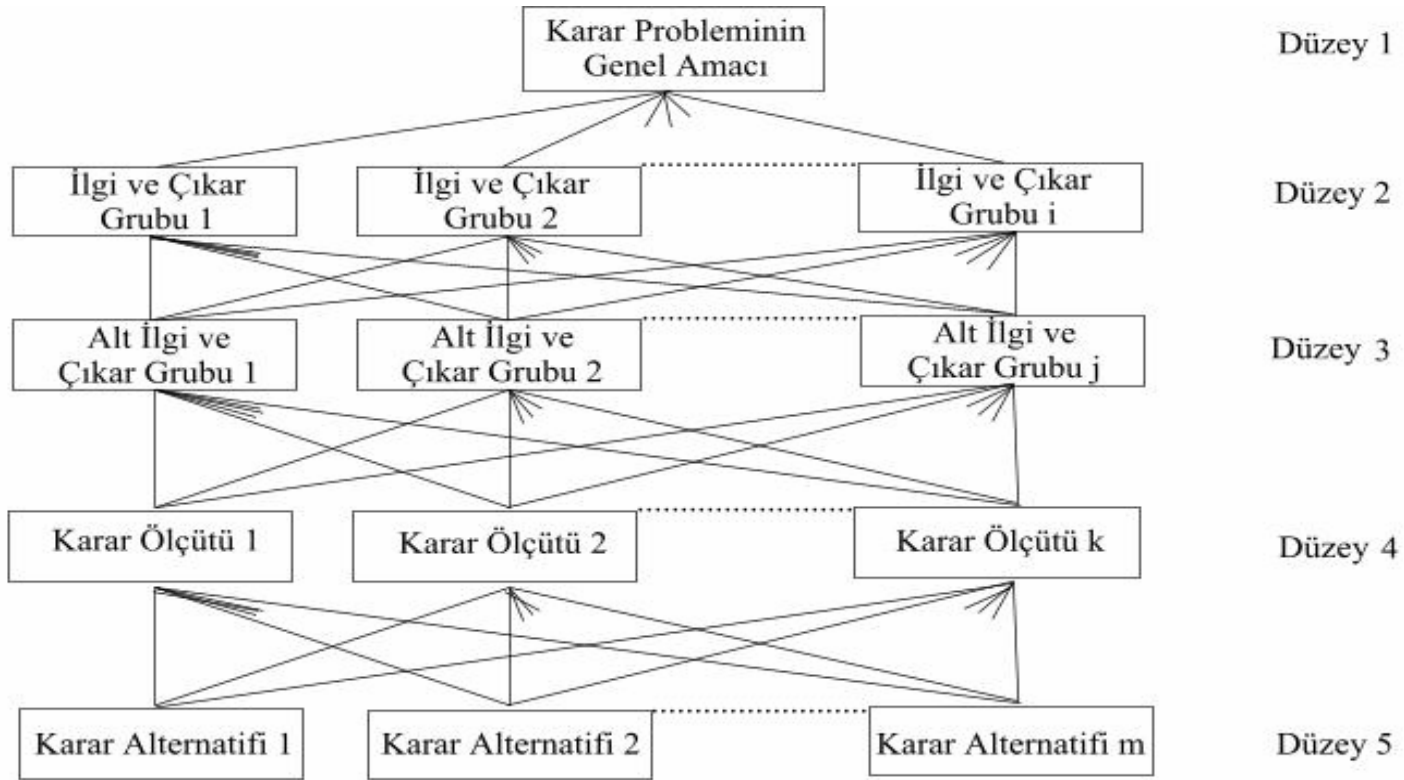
Karar Probleminin Genel Amacı

Düzey 1

İlgi ve Çıkar Grubu 1

İlgi ve Çıkar Grubu 2

İlgi ve Çıkar Grubu i

Düzey 2

Alt İlgi ve Çıkar Grubu 1

Alt İlgi ve Çıkar Grubu 2

Alt İlgi ve Çıkar Grubu j

Düzey 3

Karar Ölçütü 1

Karar Ölçütü 2

Karar Ölçütü k

Düzey 4

Karar Alternatifi 1

Karar Alternatifi 2

Karar Alternatifi m

Düzey 5